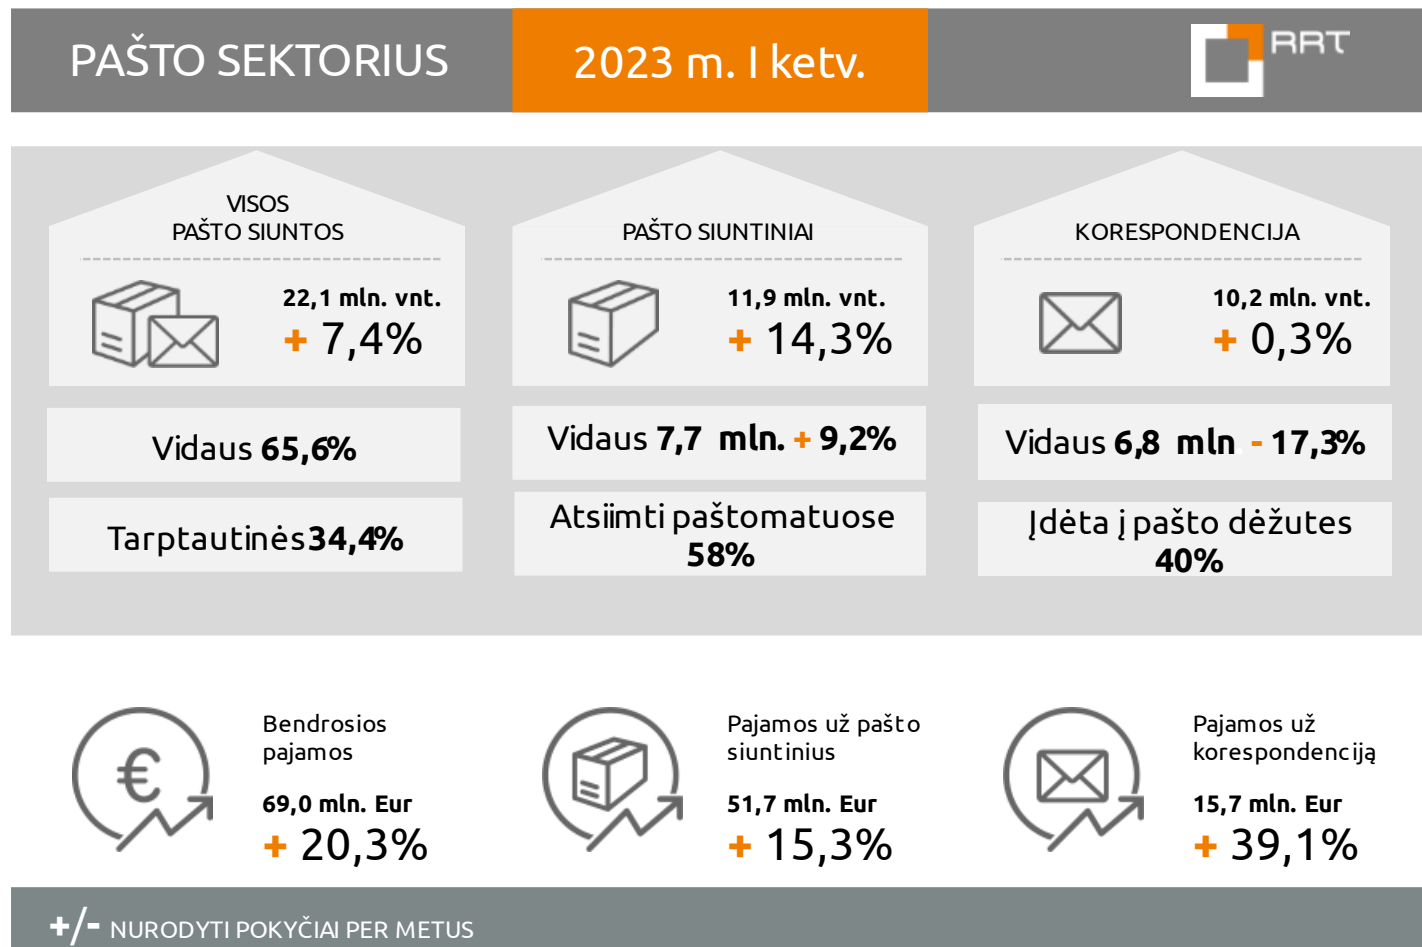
PAŠTO SEKTORIUS

2023 m. I ketv.

RRT

VISOS PAŠTO SIUNTOS

22,1 mln. vnt.

+ 7,4%

PAŠTO SIUNTINIAI

11,9 mln. vnt.

+ 14,3%

KORESPONDENCIJA

10,2 mln. vnt.

+ 0,3%

Vidaus 65,6%

Vidaus 7,7 mln. + 9,2%

Vidaus 6,8 mln - 17,3%

Tarptautinės 34,4%

Atsiimti paštomatuose 58%

Įdėta į pašto dėžutes 40%

Bendrosios pajamos

69,0 mln. Eur

+ 20,3%

Pajamos už pašto siuntinius

51,7 mln. Eur

+ 15,3%

Pajamos už korespondenciją

15,7 mln. Eur

+ 39,1%

+/- NURODYTI POKYČIAI PER METUS